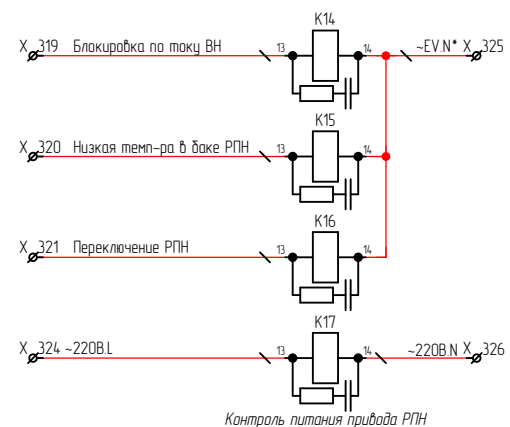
K14

X 319 Блокировка по току ВН

13 14

~EV.N* X 325

K15

X 320 Низкая темп-ра в баке РПН

13 14

K16

X 321 Переключение РПН

13 14

K17

X 324 ~220B.L

13 14

~220B.N X 326

Контроль питания привода РПН